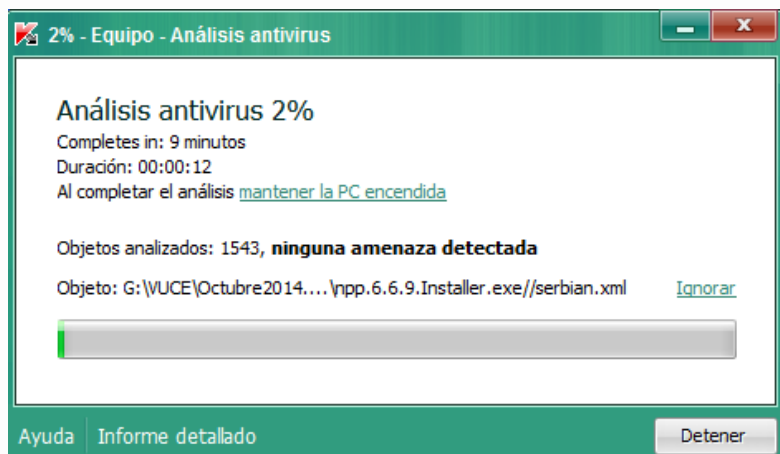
2% - Equipo - Análisis antivirus

Análisis antivirus 2%
Completes in: 9 minutos
Duración: 00:00:12
Al completar el análisis mantener la PC encendida

Objetos analizados: 1543, ninguna amenaza detectada

Objeto: G:\VUCE\Octubre2014....\npp.6.6.9.Installer.exe//serbian.xml Ignorar

Ayuda Informe detallado Detener